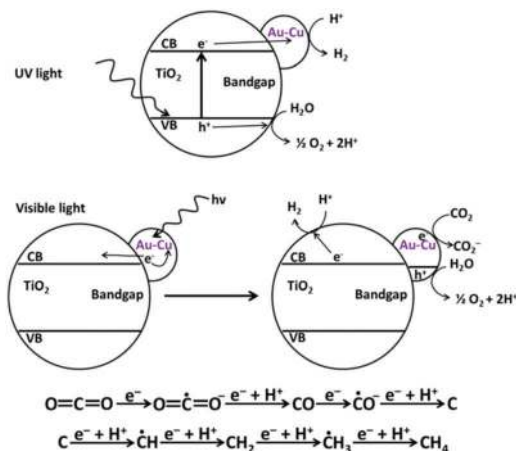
UV light

CB
e⁻
Au-Cu
H⁺
H₂
TiO₂
Bandgap
VB
h⁺
H₂O
½ O₂ + 2H⁺

Visible light

hv
CB
Au-Cu
e⁻
TiO₂
Bandgap
VB

H₂
H⁺
CB
e⁻
e
CO₂
Au-Cu
$CO_2^-$
h⁺
H₂O
TiO₂
Bandgap
½ O₂ + 2H⁺
VB

$O{=}C{=}O \xrightarrow{e^-} O{=}\dot{C}{=}O^- \xrightarrow{e^- + H^+} CO \xrightarrow{e^-} \dot{C}O^- \xrightarrow{e^- + H^+} C$

$C \xrightarrow{e^- + H^+} \dot{C}H \xrightarrow{e^- + H^+} CH_2 \xrightarrow{e^- + H^+} \dot{C}H_3 \xrightarrow{e^- + H^+} CH_4$